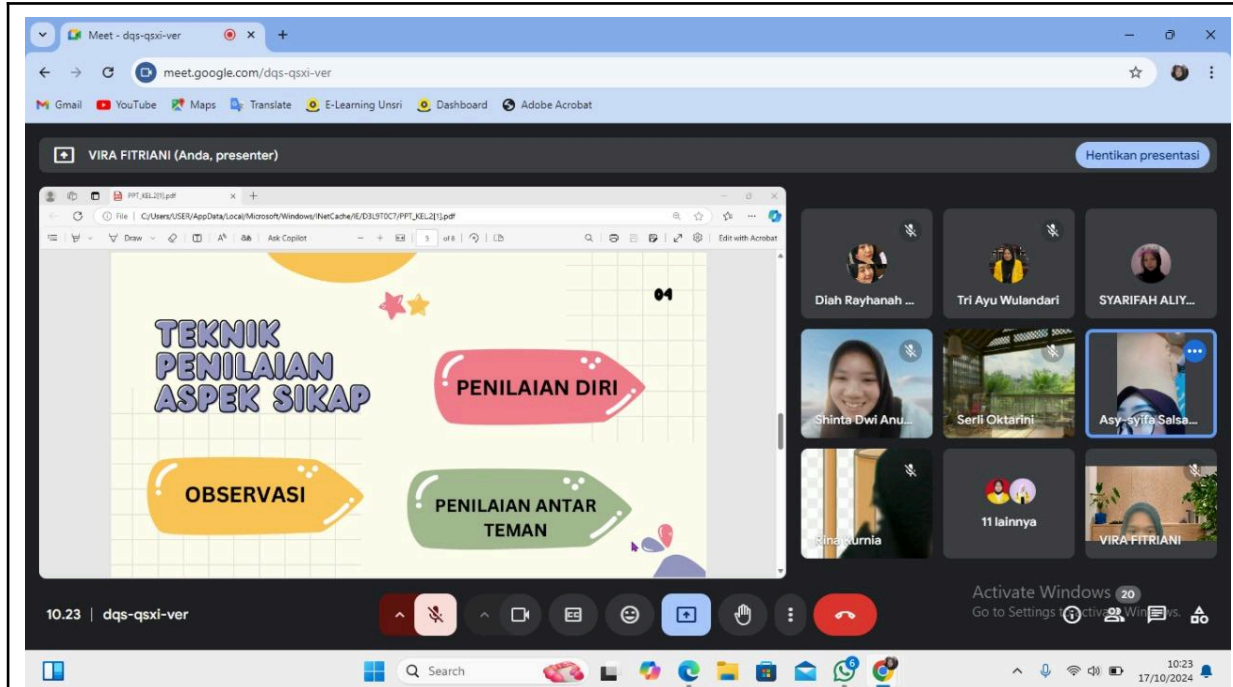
Meet - dqs-qsxi-ver
meet.google.com/dqs-qsxi-ver
Gmail YouTube Maps Translate E-Learning Unsri Dashboard Adobe Acrobat

VIRA FITRIANI (Anda, presenter)
Hentikan presentasi

PPT_KEL.2[1].pdf
File | C:/Users/USER/AppData/Local/Microsoft/Windows/INetCache/IE/D3L9T0C7/PPT_KEL.2[1].pdf
Draw | Ask Copilot | 3 of 8 | Edit with Acrobat

04
TEKNIK PENILAIAN ASPEK SIKAP
PENILAIAN DIRI
OBSERVASI
PENILAIAN ANTAR TEMAN

Diah Rayhanah ...
Tri Ayu Wulandari
SYARIFAH ALIY...
Shinta Dwi Anu...
Serli Oktarini
Asy-syifa Salsa...
Rina Kurnia
11 lainnya
VIRA FITRIANI

Activate Windows 20
Go to Settings to activate Windows.

10.23 | dqs-qsxi-ver

Search
10:23
17/10/2024